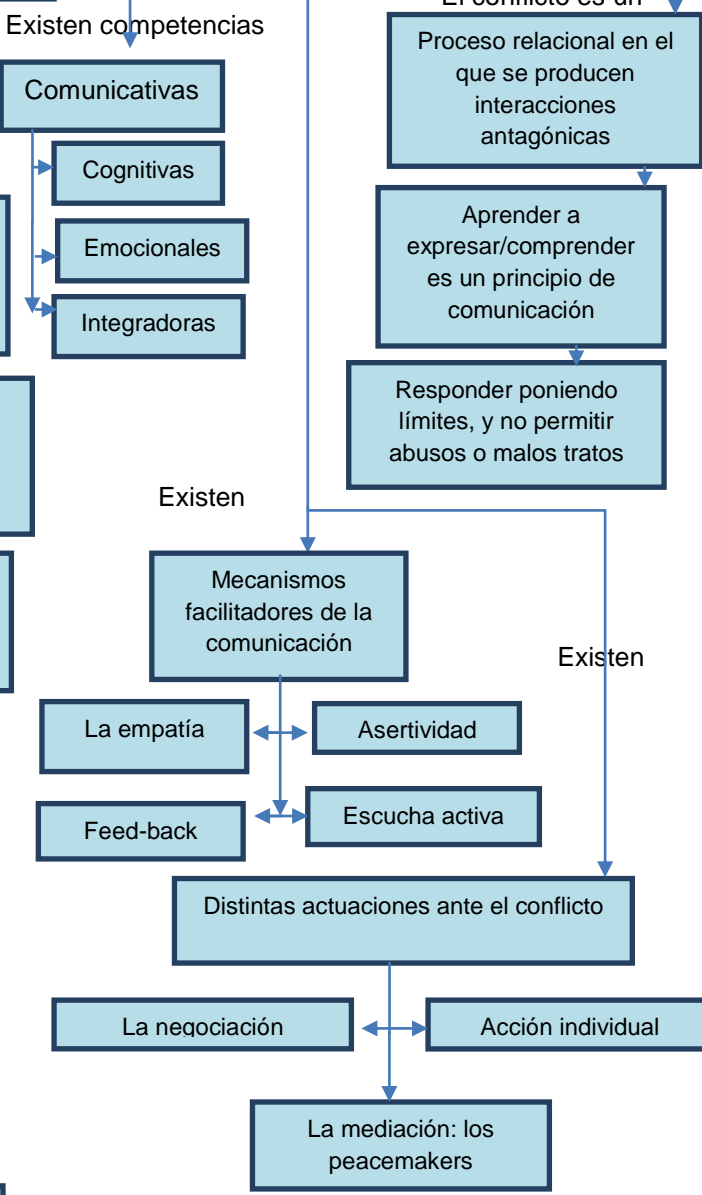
Existen competencias

El conflicto es un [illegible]

Comunicativas

Cognitivas

Emocionales

Integradoras

Proceso relacional en el que se producen interacciones antagónicas

Aprender a expresar/comprender es un principio de comunicación

Responder poniendo límites, y no permitir abusos o malos tratos

Existen

Mecanismos facilitadores de la comunicación

Existen

La empatía

Asertividad

Feed-back

Escucha activa

Distintas actuaciones ante el conflicto

La negociación

Acción individual

La mediación: los peacemakers